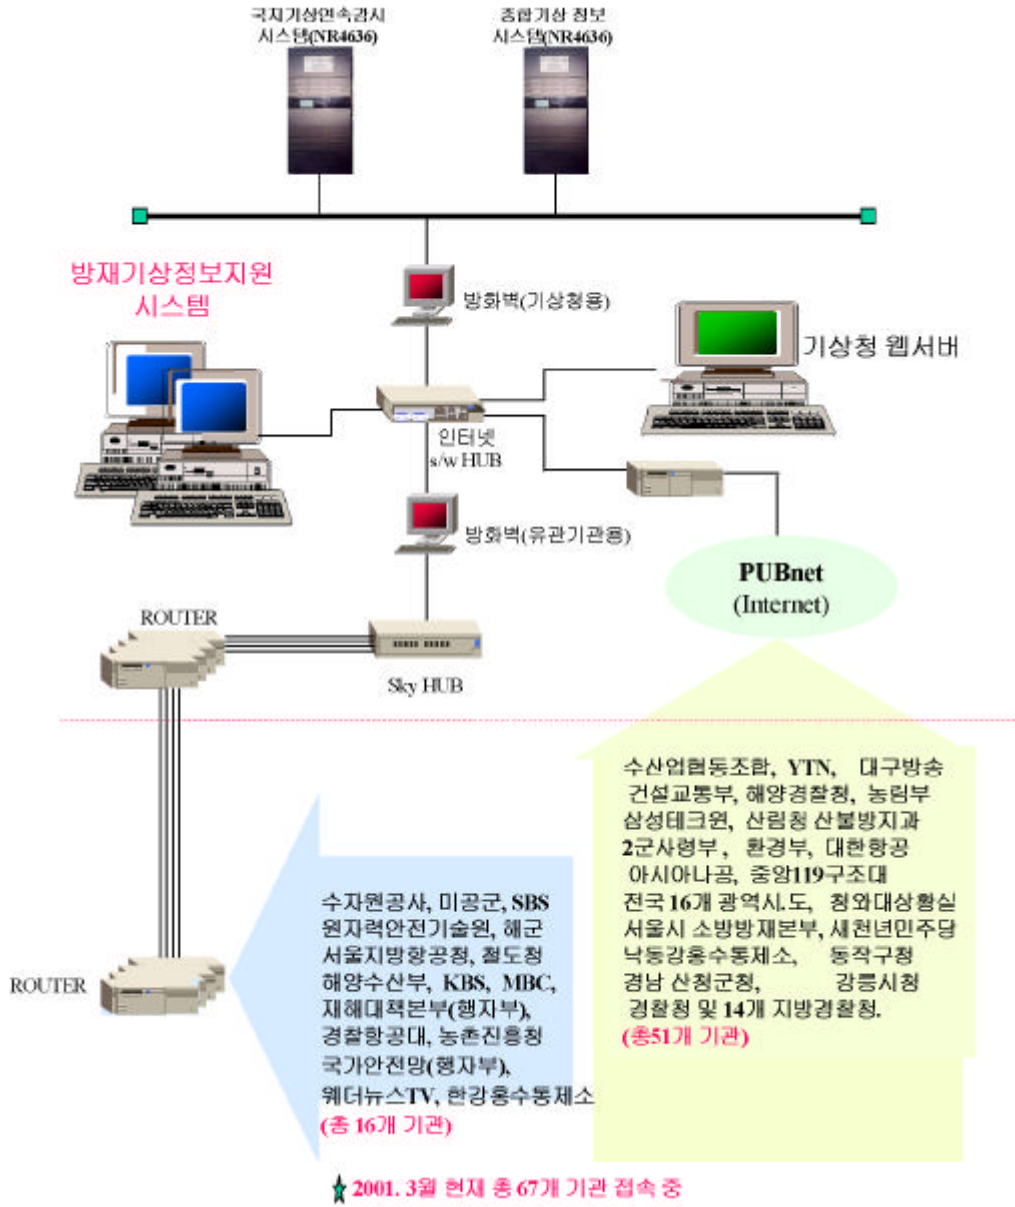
국지기상연속감시 시스템(NR4636)

종합기상 정보 시스템(NR4636)

방재기상정보지원 시스템

방화벽(기상청용)

기상청 웹서버

인터넷 s/w HUB

방화벽(유관기관용)

PUBnet (Internet)

ROUTER

Sky HUB

수산업협동조합, YTN, 대구방송 건설교통부, 해양경찰청, 농림부 삼성테크윈, 산림청 산불방지과 2군사령부, 환경부, 대한항공 아시아나공, 중앙119구조대 전국 16개 광역시.도, 청와대상황실 서울시 소방방재본부, 새천년민주당 낙동강홍수통제소, 동작구청 경남 산청군청, 강릉시청 경찰청 및 14개 지방경찰청. (총51개 기관)

수자원공사, 미공군, SBS 원자력안전기술원, 해군 서울지방항공청, 철도청 해양수산부, KBS, MBC, 재해대책본부(행자부), 경찰항공대, 농촌진흥청 국가안전망(행자부), 웨더뉴스TV, 한강홍수통제소 (총 16개 기관)

ROUTER

2001. 3월 현재 총 67개 기관 접속 중